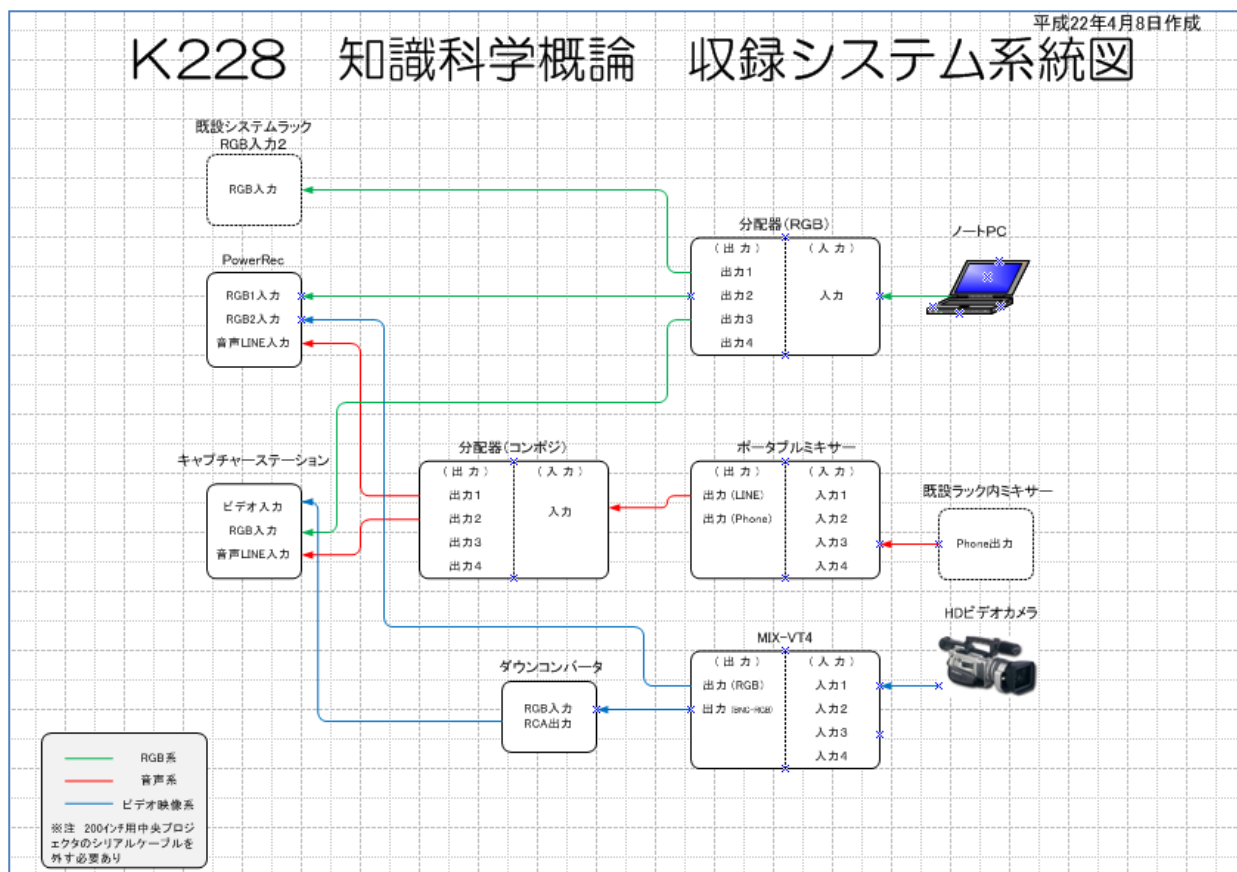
平成22年4月8日作成

K228　知識科学概論　収録システム系統図

既設システムラック
RGB入力2

RGB入力

分配器（RGB）

（出力）
出力1
出力2
出力3
出力4

（入力）
入力

ノートPC

PowerRec

RGB1入力
RGB2入力
音声LINE入力

キャプチャーステーション

ビデオ入力
RGB入力
音声LINE入力

分配器（コンポジ）

（出力）
出力1
出力2
出力3
出力4

（入力）
入力

ポータブルミキサー

（出力）
出力（LINE）
出力（Phone）

（入力）
入力1
入力2
入力3
入力4

既設ラック内ミキサー

Phone出力

HDビデオカメラ

MIX-VT4

（出力）
出力（RGB）
出力（BNC-RGB）

（入力）
入力1
入力2
入力3
入力4

ダウンコンバータ

RGB入力
RCA出力

RGB系
音声系
ビデオ映像系

※注　200インチ用中央プロジェクタのシリアルケーブルを外す必要あり